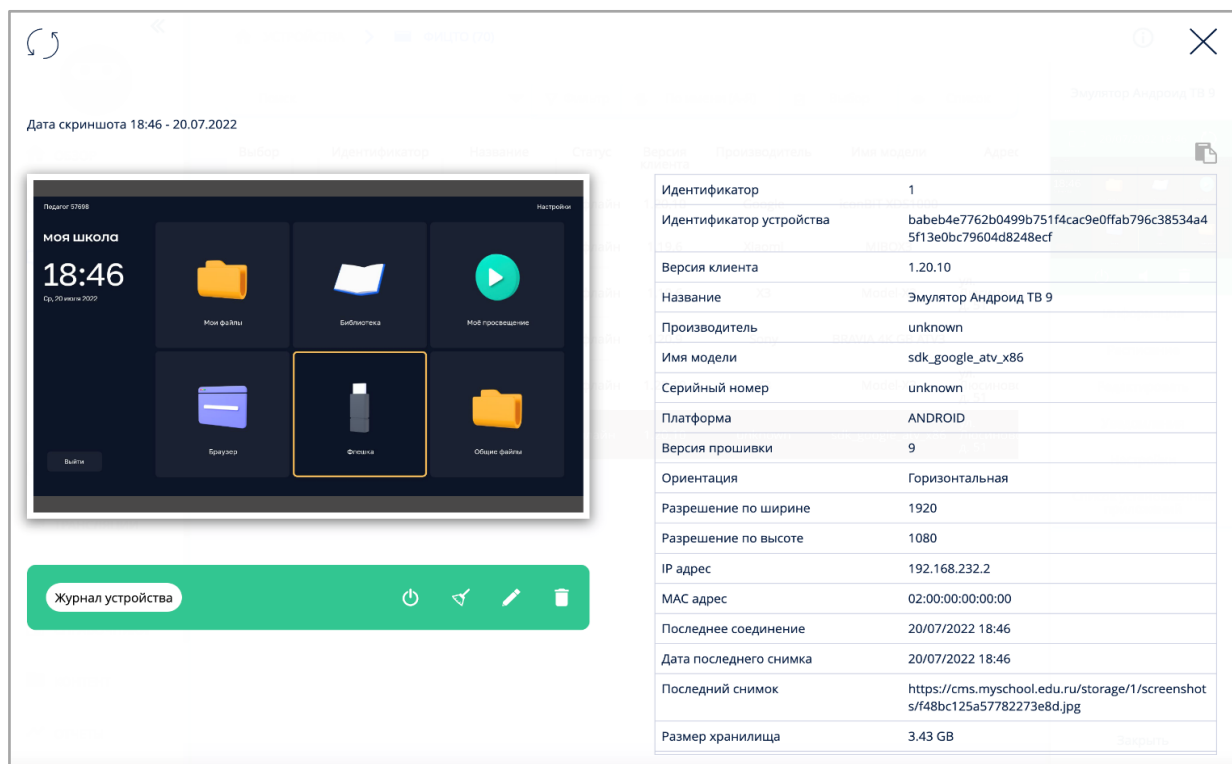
Дата скриншота 18:46 - 20.07.2022

Педагог 57698

Настройки

моя школа

18:46

Ср, 20 июля 2022

Мои файлы

Библиотека

Моё просвещение

Браузер

Флешка

Общие файлы

Выйти

Журнал устройства

| Идентификатор | 1 |
|---|---|
| Идентификатор устройства | babeb4e7762b0499b751f4cac9e0ffab796c38534a45f13e0bc79604d8248ecf |
| Версия клиента | 1.20.10 |
| Название | Эмулятор Андроид ТВ 9 |
| Производитель | unknown |
| Имя модели | sdk_google_atv_x86 |
| Серийный номер | unknown |
| Платформа | ANDROID |
| Версия прошивки | 9 |
| Ориентация | Горизонтальная |
| Разрешение по ширине | 1920 |
| Разрешение по высоте | 1080 |
| IP адрес | 192.168.232.2 |
| MAC адрес | 02:00:00:00:00:00 |
| Последнее соединение | 20/07/2022 18:46 |
| Дата последнего снимка | 20/07/2022 18:46 |
| Последний снимок | https://cms.myschool.edu.ru/storage/1/screenshots/f48bc125a57782273e8d.jpg |
| Размер хранилища | 3.43 GB |